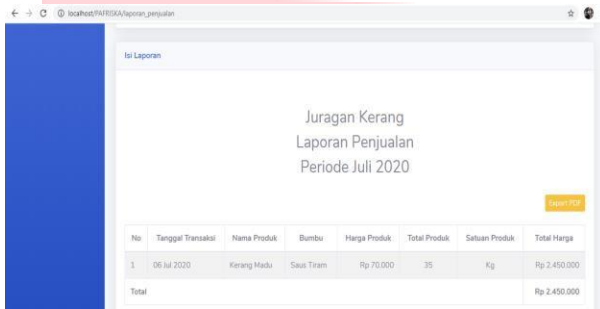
localhost/PAFRISKA/laporan_penjualan

Isi Laporan

Juragan Kerang
Laporan Penjualan
Periode Juli 2020

Export PDF

| No | Tanggal Transaksi | Nama Produk | Bumbu | Harga Produk | Total Produk | Satuan Produk | Total Harga |
|---|---|---|---|---|---|---|---|
| 1 | 06 Jul 2020 | Kerang Madu | Saus Tiram | Rp 70.000 | 35 | Kg | Rp 2.450.000 |
| Total | | | | | | | Rp 2.450.000 |